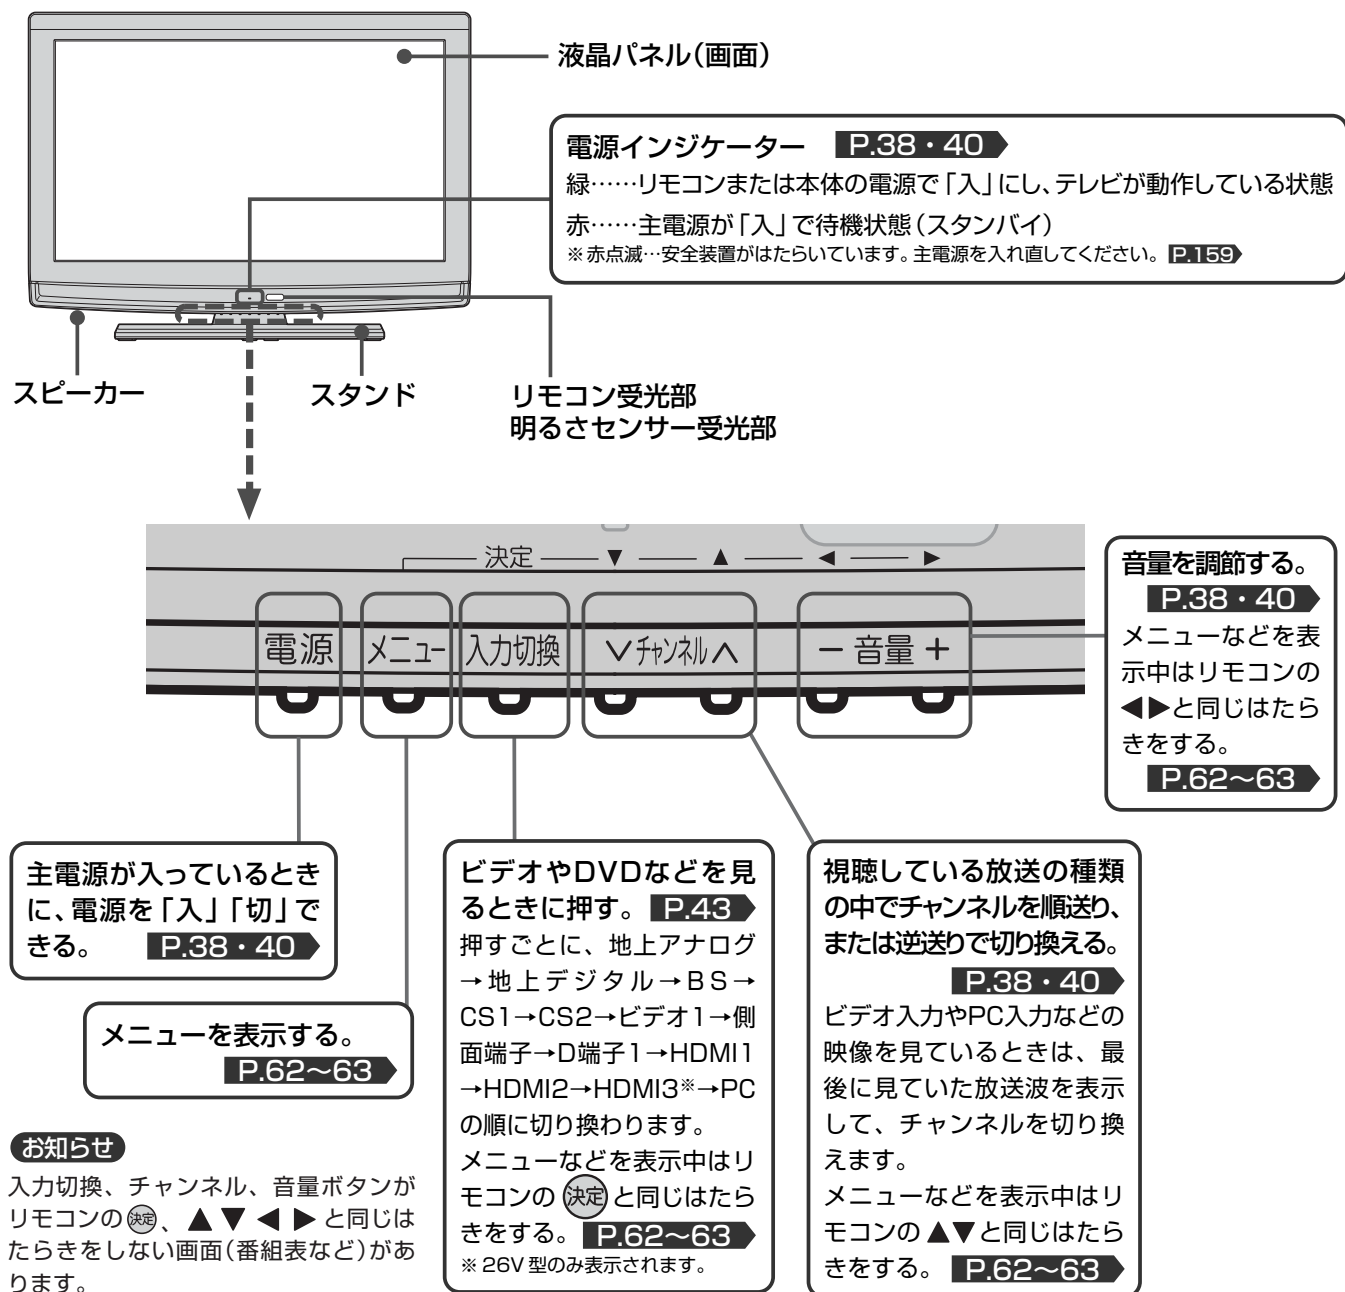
液晶パネル(画面)

電源インジケーター P.38・40
緑……リモコンまたは本体の電源で「入」にし、テレビが動作している状態
赤……主電源が「入」で待機状態(スタンバイ)
※赤点滅…安全装置がはたらいています。主電源を入れ直してください。 P.159

スピーカー

スタンド

リモコン受光部
明るさセンサー受光部

決定 ▼ ▲ ◀ ▶

電源 メニュー 入力切換 ∨チャンネル∧ − 音量 +

音量を調節する。 P.38・40
メニューなどを表示中はリモコンの◀▶と同じはたらきをする。 P.62〜63

主電源が入っているときに、電源を「入」「切」できる。 P.38・40

メニューを表示する。 P.62〜63

ビデオやDVDなどを見るときに押す。 P.43
押すごとに、地上アナログ→地上デジタル→BS→CS1→CS2→ビデオ1→側面端子→D端子1→HDMI1→HDMI2→HDMI3※→PCの順に切り換わります。
メニューなどを表示中はリモコンの 決定 と同じはたらきをする。 P.62〜63
※ 26V 型のみ表示されます。

視聴している放送の種類の中でチャンネルを順送り、または逆送りで切り換える。 P.38・40
ビデオ入力やPC入力などの映像を見ているときは、最後に見ていた放送波を表示して、チャンネルを切り換えます。
メニューなどを表示中はリモコンの▲▼と同じはたらきをする。 P.62〜63

お知らせ
入力切換、チャンネル、音量ボタンがリモコンの 決定 、▲▼◀▶と同じはたらきをしない画面(番組表など)があります。